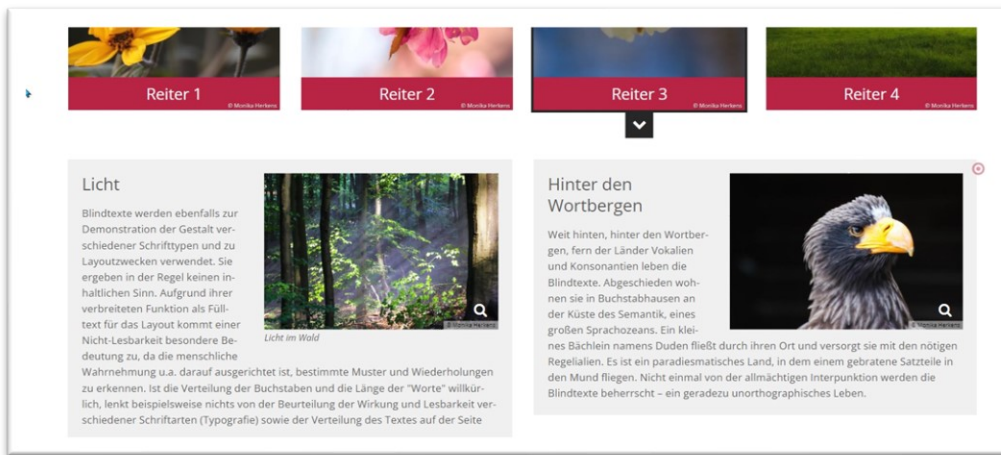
Reiter 1
© Monika Herbers

Reiter 2
© Monika Herbers

Reiter 3
© Monika Herbers

Reiter 4
© Monika Herbers

Licht

© Monika Herbers

Licht im Wald

Blindtexte werden ebenfalls zur Demonstration der Gestalt verschiedener Schrifttypen und zu Layoutzwecken verwendet. Sie ergeben in der Regel keinen inhaltlichen Sinn. Aufgrund ihrer verbreiteten Funktion als Fülltext für das Layout kommt einer Nicht-Lesbarkeit besondere Bedeutung zu, da die menschliche Wahrnehmung u.a. darauf ausgerichtet ist, bestimmte Muster und Wiederholungen zu erkennen. Ist die Verteilung der Buchstaben und die Länge der "Worte" willkürlich, lenkt beispielsweise nichts von der Beurteilung der Wirkung und Lesbarkeit verschiedener Schriftarten (Typografie) sowie der Verteilung des Textes auf der Seite

Hinter den Wortbergen

© Monika Herbers

Weit hinten, hinter den Wortbergen, fern der Länder Vokalien und Konsonantien leben die Blindtexte. Abgeschieden wohnen sie in Buchstabhausen an der Küste des Semantik, eines großen Sprachozeans. Ein kleines Bächlein namens Duden fließt durch ihren Ort und versorgt sie mit den nötigen Regelialien. Es ist ein paradiesmatisches Land, in dem einem gebratene Satzteile in den Mund fliegen. Nicht einmal von der allmächtigen Interpunktion werden die Blindtexte beherrscht – ein geradezu unorthographisches Leben.